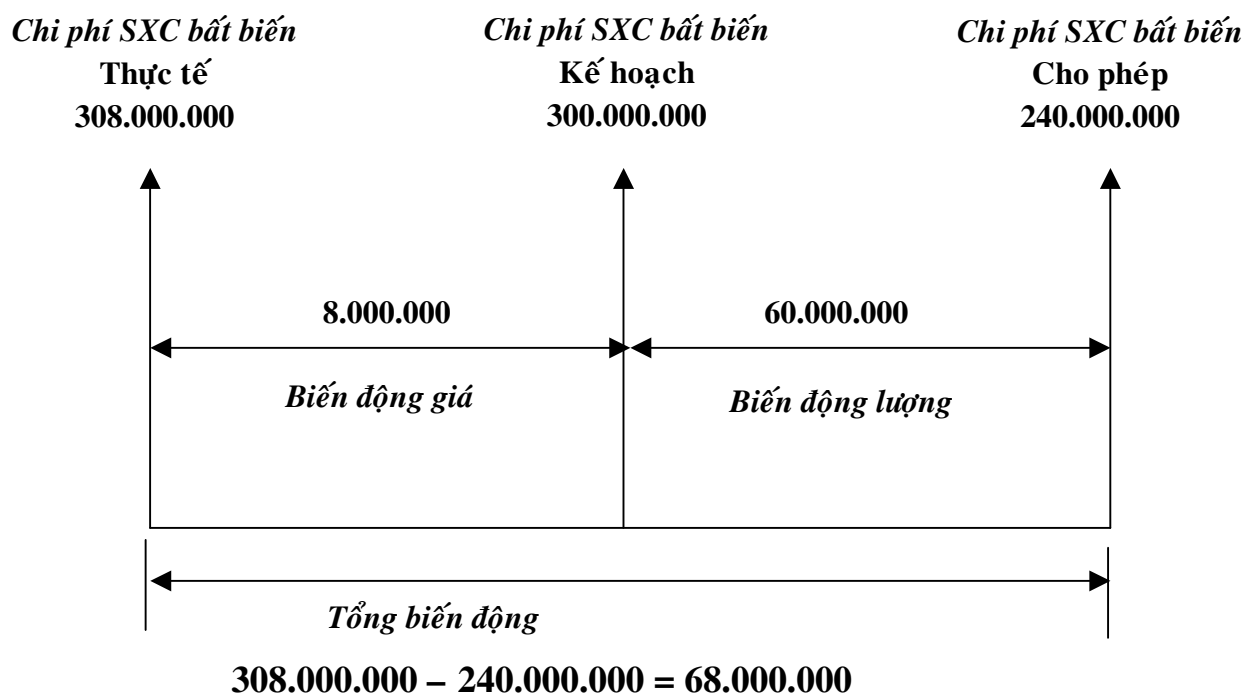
Chi phí SXC bất biến
Thực tế
308.000.000

Chi phí SXC bất biến
Kế hoạch
300.000.000

Chi phí SXC bất biến
Cho phép
240.000.000

8.000.000

Biến động giá

60.000.000

Biến động lượng

Tổng biến động

308.000.000 – 240.000.000 = 68.000.000